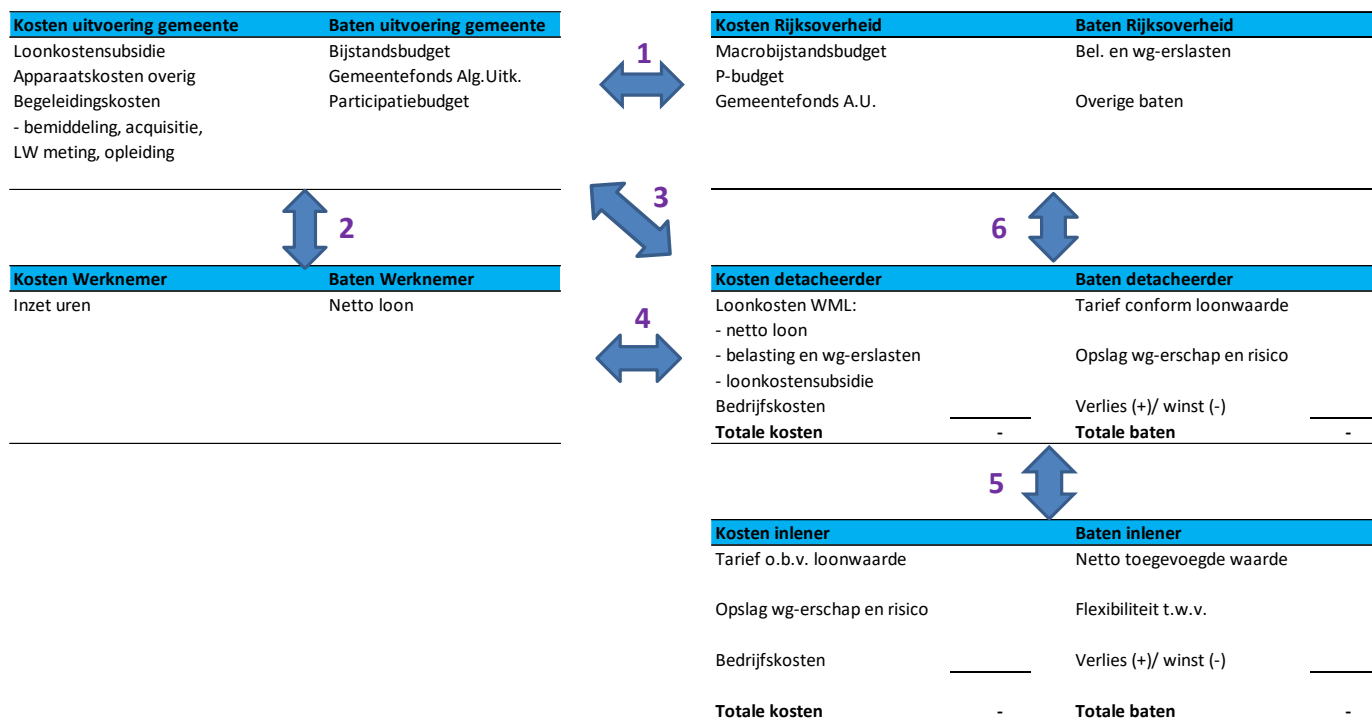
| Kosten uitvoering gemeente | Baten uitvoering gemeente |
|---|---|
| Loonkostensubsidie | Bijstandsbudget |
| Apparaatskosten overig | Gemeentefonds Alg.Uitk. |
| Begeleidingskosten | Participatiebudget |
| - bemiddeling, acquisitie, | |
| LW meting, opleiding | |

1

| Kosten Rijksoverheid | Baten Rijksoverheid |
|---|---|
| Macrobijstandsbudget | Bel. en wg-erslasten |
| P-budget | |
| Gemeentefonds A.U. | Overige baten |

2

3

6

| Kosten Werknemer | Baten Werknemer |
|---|---|
| Inzet uren | Netto loon |

4

| Kosten detacheerder | | Baten detacheerder | |
|---|---|---|---|
| Loonkosten WML: | | Tarief conform loonwaarde | |
| - netto loon | | | |
| - belasting en wg-erslasten | | Opslag wg-erschap en risico | |
| - loonkostensubsidie | | | |
| Bedrijfskosten | | Verlies (+)/ winst (-) | |
| Totale kosten | - | Totale baten | - |

5

| Kosten inlener | | Baten inlener | |
|---|---|---|---|
| Tarief o.b.v. loonwaarde | | Netto toegevoegde waarde | |
| Opslag wg-erschap en risico | | Flexibiliteit t.w.v. | |
| Bedrijfskosten | | Verlies (+)/ winst (-) | |
| Totale kosten | - | Totale baten | - |